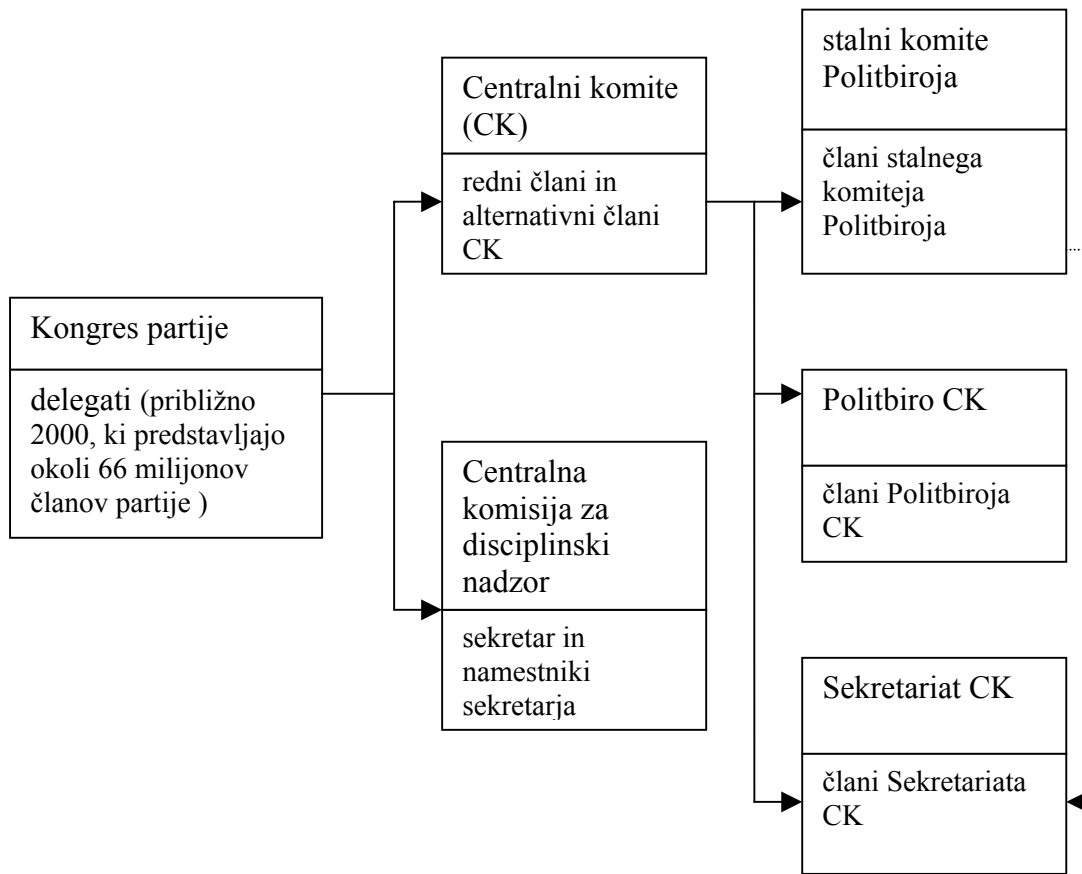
Kongres partije

delegati (približno 2000, ki predstavljajo okoli 66 milijonov članov partije )

Centralni komite (CK)

redni člani in alternativni člani CK

Centralna komisija za disciplinski nadzor

sekretar in namestniki sekretarja

stalni komite Politbiroja

člani stalnega komiteja Politbiroja

Politbiro CK

člani Politbiroja CK

Sekretariat CK

člani Sekretariata CK